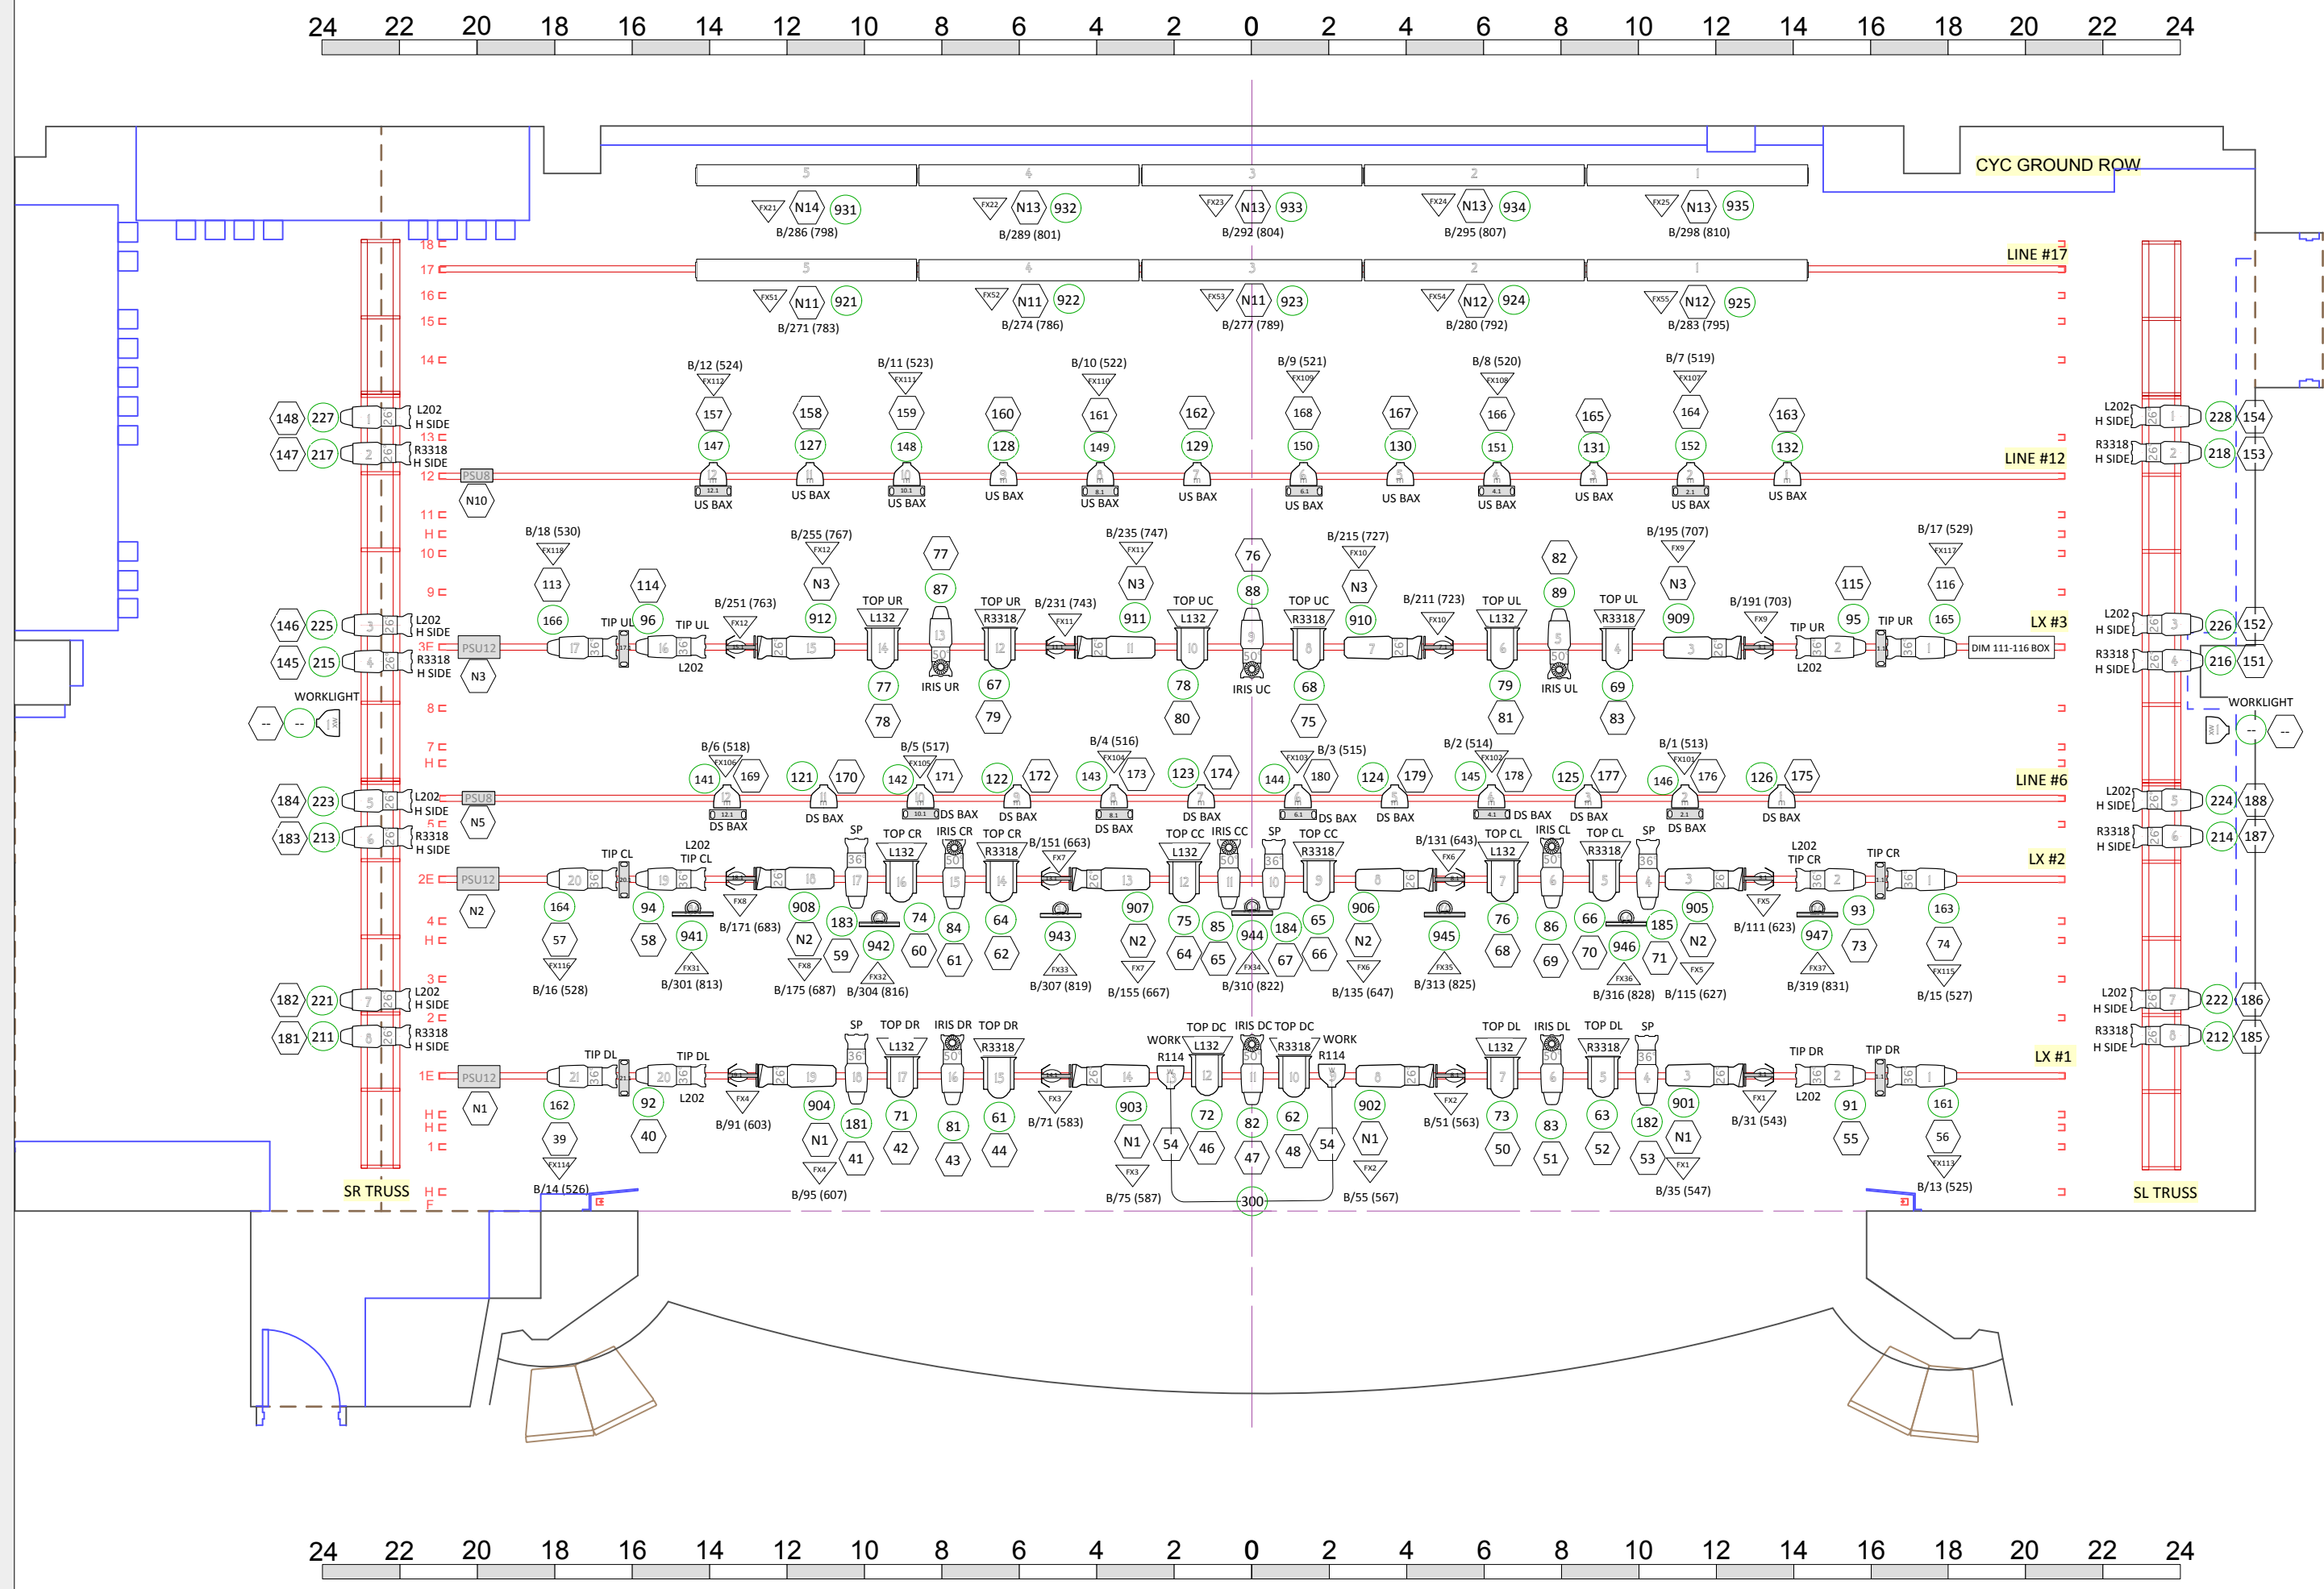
24 22 20 18 16 14 12 10 8 6 4 2 0 2 4 6 8 10 12 14 16 18 20 22 24

CYC GROUND ROW

N14 931 B/286 (798)
N13 932 B/289 (801)
N13 933 B/292 (804)
N13 934 B/295 (807)
N13 935 B/298 (810)

LINE #17

N11 921 B/271 (783)
N11 922 B/274 (786)
N11 923 B/277 (789)
N12 924 B/280 (792)
N12 925 B/283 (795)

B/12 (524) 157 147 US BAX
158 127 US BAX
B/11 (523) 159 148 US BAX
160 128 US BAX
B/10 (522) 161 149 US BAX
162 129 US BAX
B/9 (521) 168 150 US BAX
167 130 US BAX
B/8 (520) 166 151 US BAX
165 131 US BAX
B/7 (519) 164 152 US BAX
163 132 US BAX

LINE #12

148 227 L202 H SIDE
147 217 R3318 H SIDE
PSU8 N10

L202 H SIDE 228 154
R3318 H SIDE 218 153

B/18 (530) 113 166
114 96 TIP UL TIP UL L202
B/251 (763)
B/255 (767) N3 912
TOP UR L132 77 78
87 IRIS UR
TOP UR R3318 67 79
B/231 (743)
B/235 (747) N3 911
TOP UC L132 78 80
76 88 IRIS UC 75
TOP UC R3318 68
B/215 (727) N3 910
B/211 (723)
TOP UL L132 79 81
82 89 IRIS UL
TOP UL R3318 69 83
B/195 (707) N3 909
B/191 (703)
115 95 TIP UR L202
B/17 (529) 116 165 TIP UR
DIM 111-116 BOX
LX #3

146 225 L202 H SIDE
145 215 R3318 H SIDE
PSU12 N3
WORKLIGHT -- --

L202 H SIDE 226 152
R3318 H SIDE 216 151
WORKLIGHT -- --

B/6 (518) 141 169 DS BAX
121 170 DS BAX
B/5 (517) 142 171 DS BAX
122 172 DS BAX
B/4 (516) 143 173 DS BAX
123 174 DS BAX
B/3 (515) 144 180 DS BAX
124 179 DS BAX
B/2 (514) 145 178 DS BAX
125 177 DS BAX
B/1 (513) 146 176 DS BAX
126 175 DS BAX
LINE #6

184 223 L202 H SIDE
183 213 R3318 H SIDE
PSU8 N5
L202 H SIDE 224 188
R3318 H SIDE 214 187

TIP CL 164 57 B/16 (528)
94 58
L202 TIP CL 941 B/301 (813)
B/171 (683)
908 N2 B/175 (687)
SP 183 59
TOP CR L132 942 B/304 (816)
74 60
IRIS CR 84 61
TOP CR R3318 64 62
B/151 (663) 943 B/307 (819)
907 N2 B/155 (667)
TOP CC L132 75 64
IRIS CC 85 65
944 B/310 (822)
SP 184 67
TOP CC R3318 65 66
906 N2 B/135 (647)
B/131 (643) 945 B/313 (825)
TOP CL L132 76 68
IRIS CL 86 69
TOP CL R3318 66 70
946 B/316 (828)
SP 185 71
905 N2 B/115 (627)
B/111 (623)
L202 TIP CR 947 B/319 (831)
93 73
TIP CR 163 74 B/15 (527)
LX #2
PSU12 N2

182 221 L202 H SIDE
181 211 R3318 H SIDE
L202 H SIDE 222 186
R3318 H SIDE 212 185

TIP DL 162 39 B/14 (526)
TIP DL L202 92 40
B/91 (603)
904 N1 B/95 (607)
SP 181 41
TOP DR L132 71 42
IRIS DR 81 43
TOP DR R3318 61 44
B/71 (583)
903 N1 B/75 (587)
WORK R114 54
TOP DC L132 72 46
IRIS DC 82 47
TOP DC R3318 62 48
WORK R114 54
300
902 N1 B/55 (567)
B/51 (563)
TOP DL L132 73 50
IRIS DL 83 51
TOP DL R3318 63 52
SP 182 53
901 N1 B/35 (547)
B/31 (543)
TIP DR L202 91 55
TIP DR 161 56 B/13 (525)
LX #1
PSU12 N1

18 17 16 15 14 13 12 11 H 10 9 3E 8 7 H 5 2E 4 H 3 2 1E H H 1 H E

SR TRUSS
SL TRUSS

24 22 20 18 16 14 12 10 8 6 4 2 0 2 4 6 8 10 12 14 16 18 20 22 24